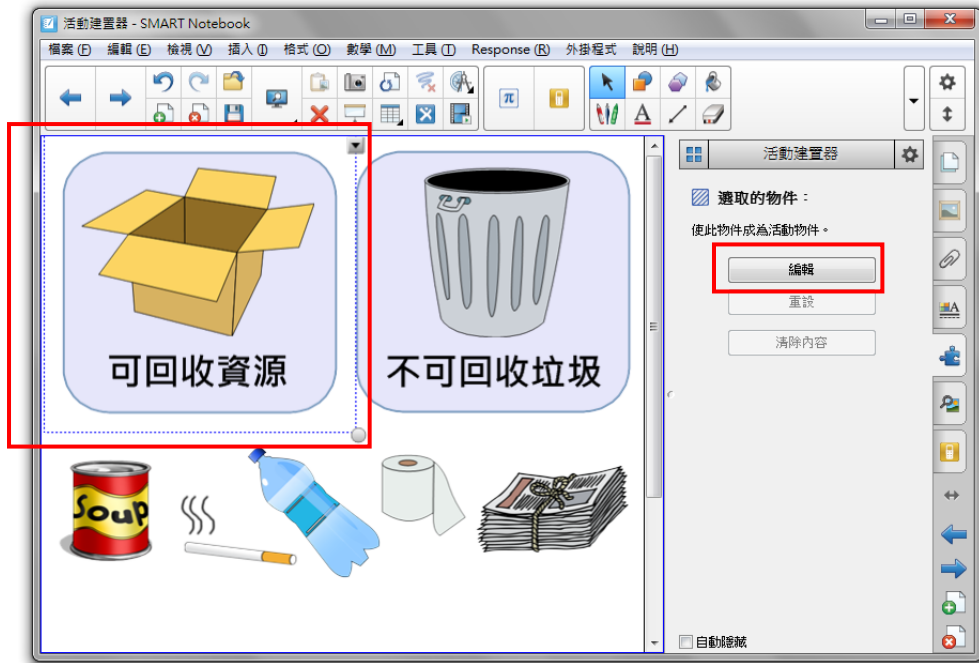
活動建置器 - SMART Notebook

檔案 (F) 編輯 (E) 檢視 (V) 插入 (I) 格式 (O) 數學 (M) 工具 (T) Response (R) 外掛程式 說明 (H)

可回收資源

不可回收垃圾

Soup

活動建置器

選取的物件：

使此物件成為活動物件。

編輯

重設

清除內容

自動隱藏